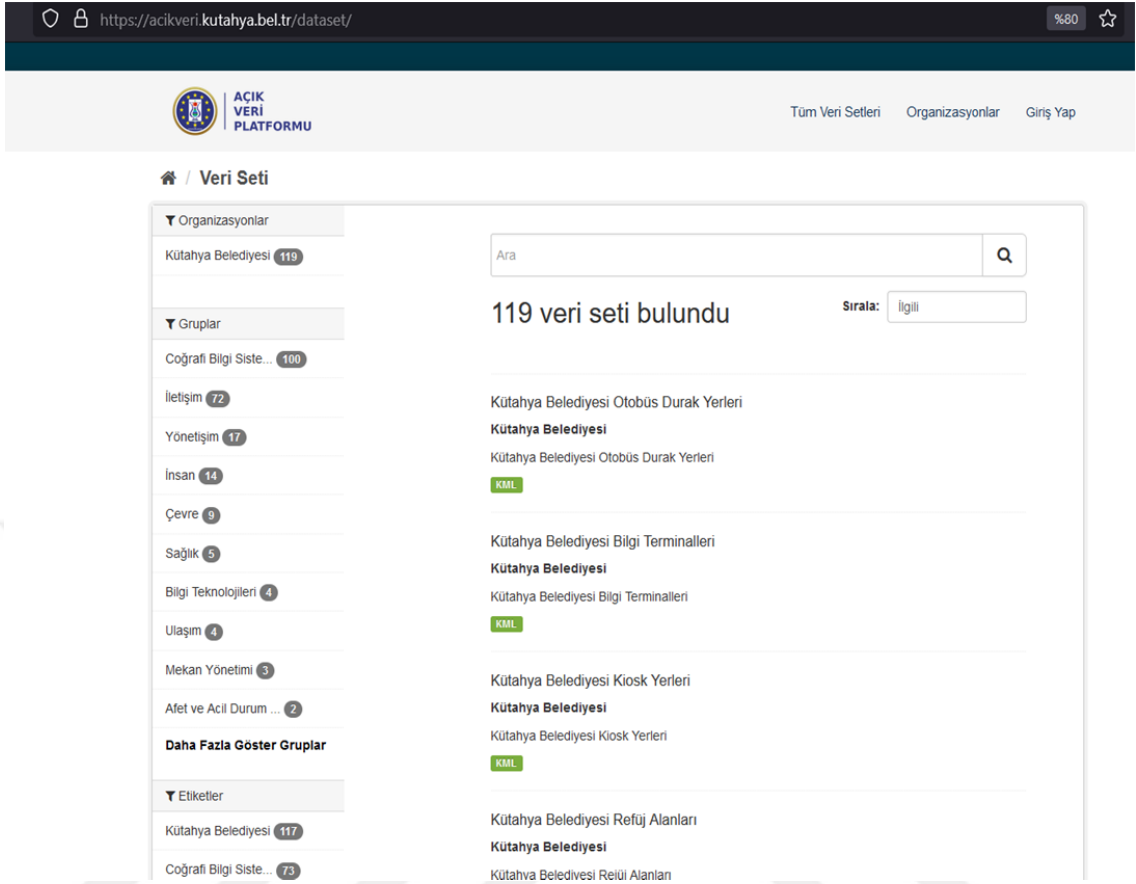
https://acikveri.kutahya.bel.tr/dataset/

%80

AÇIK VERİ PLATFORMU

Tüm Veri Setleri Organizasyonlar Giriş Yap

Veri Seti

Organizasyonlar

Kütahya Belediyesi 119

Gruplar

Coğrafi Bilgi Siste... 100

İletişim 72

Yönetişim 17

İnsan 14

Çevre 9

Sağlık 5

Bilgi Teknolojileri 4

Ulaşım 4

Mekan Yönetimi 3

Afet ve Acil Durum ... 2

Daha Fazla Göster Gruplar

Etiketler

Kütahya Belediyesi 117

Coğrafi Bilgi Siste... 73

Ara

119 veri seti bulundu

Sırala: İlgili

Kütahya Belediyesi Otobüs Durak Yerleri

Kütahya Belediyesi

Kütahya Belediyesi Otobüs Durak Yerleri

KML

Kütahya Belediyesi Bilgi Terminalleri

Kütahya Belediyesi

Kütahya Belediyesi Bilgi Terminalleri

KML

Kütahya Belediyesi Kiosk Yerleri

Kütahya Belediyesi

Kütahya Belediyesi Kiosk Yerleri

KML

Kütahya Belediyesi Refüj Alanları

Kütahya Belediyesi

Kütahya Belediyesi Refüj Alanları